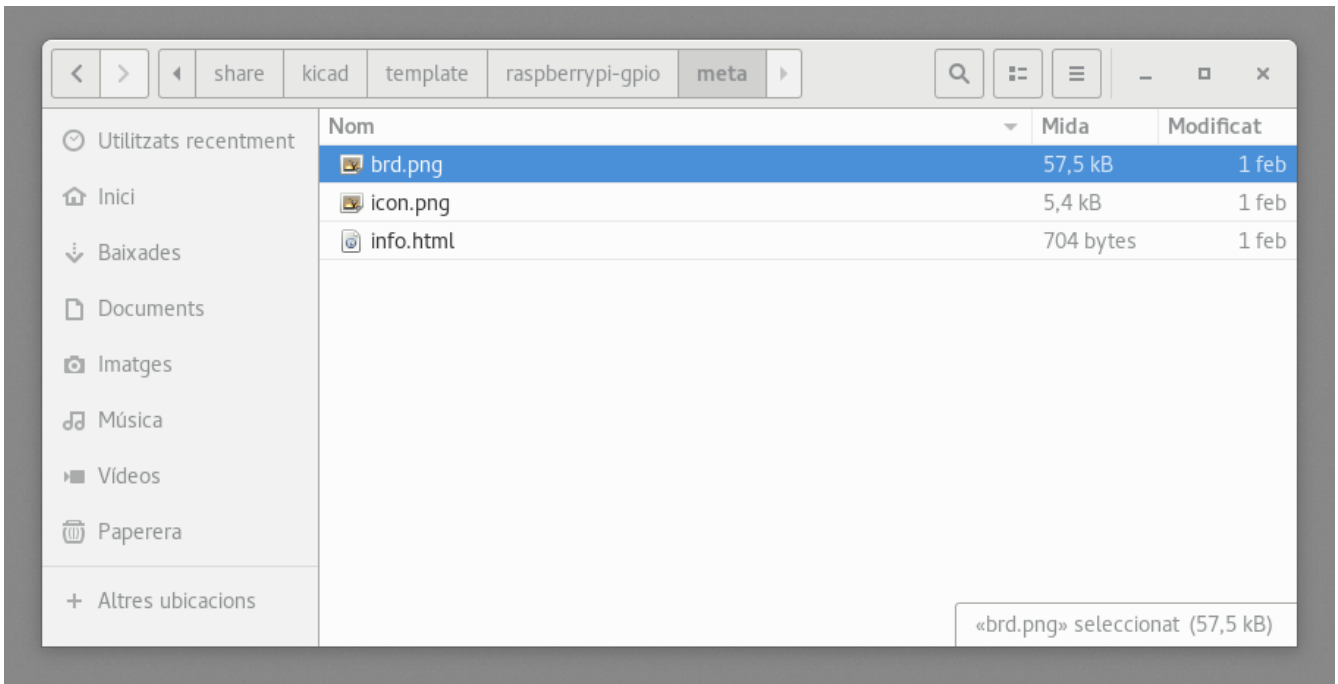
share kicad template raspberrypi-gpio meta

Utilitzats recentment
Inici
Baixades
Documents
Imatges
Música
Vídeos
Paperera
+ Altres ubicacions

| Nom | Mida | Modificat |
|---|---|---|
| brd.png | 57,5 kB | 1 feb |
| icon.png | 5,4 kB | 1 feb |
| info.html | 704 bytes | 1 feb |

«brd.png» seleccionat (57,5 kB)